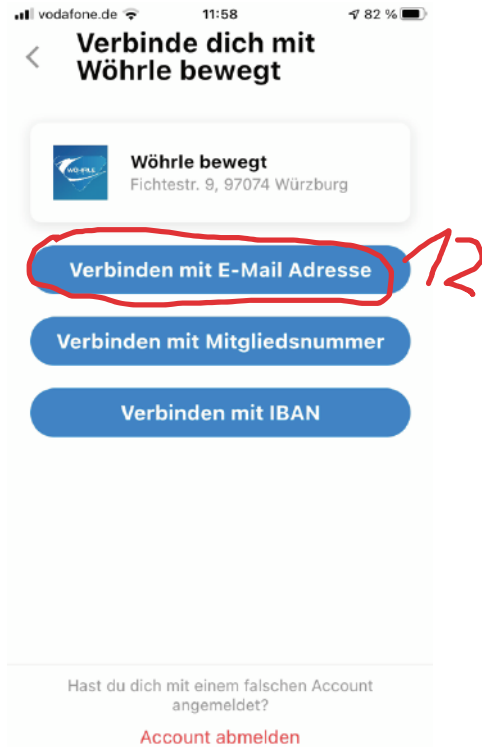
vodafone.de 11:58 82 %

Verbinde dich mit Wöhrle bewegt

WÖHRLE

Wöhrle bewegt
Fichtestr. 9, 97074 Würzburg

Verbinden mit E-Mail Adresse

12

Verbinden mit Mitgliedsnummer

Verbinden mit IBAN

Hast du dich mit einem falschen Account angemeldet?

Account abmelden